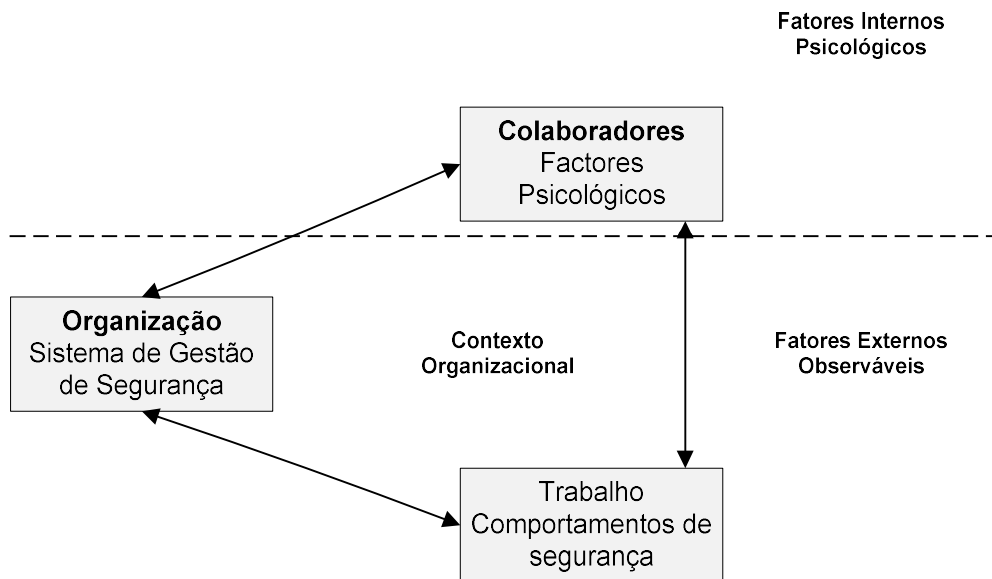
Fatores Internos
Psicológicos

Colaboradores
Factores
Psicológicos

Organização
Sistema de Gestão
de Segurança

Contexto
Organizacional

Fatores Externos
Observáveis

Trabalho
Comportamentos de
segurança